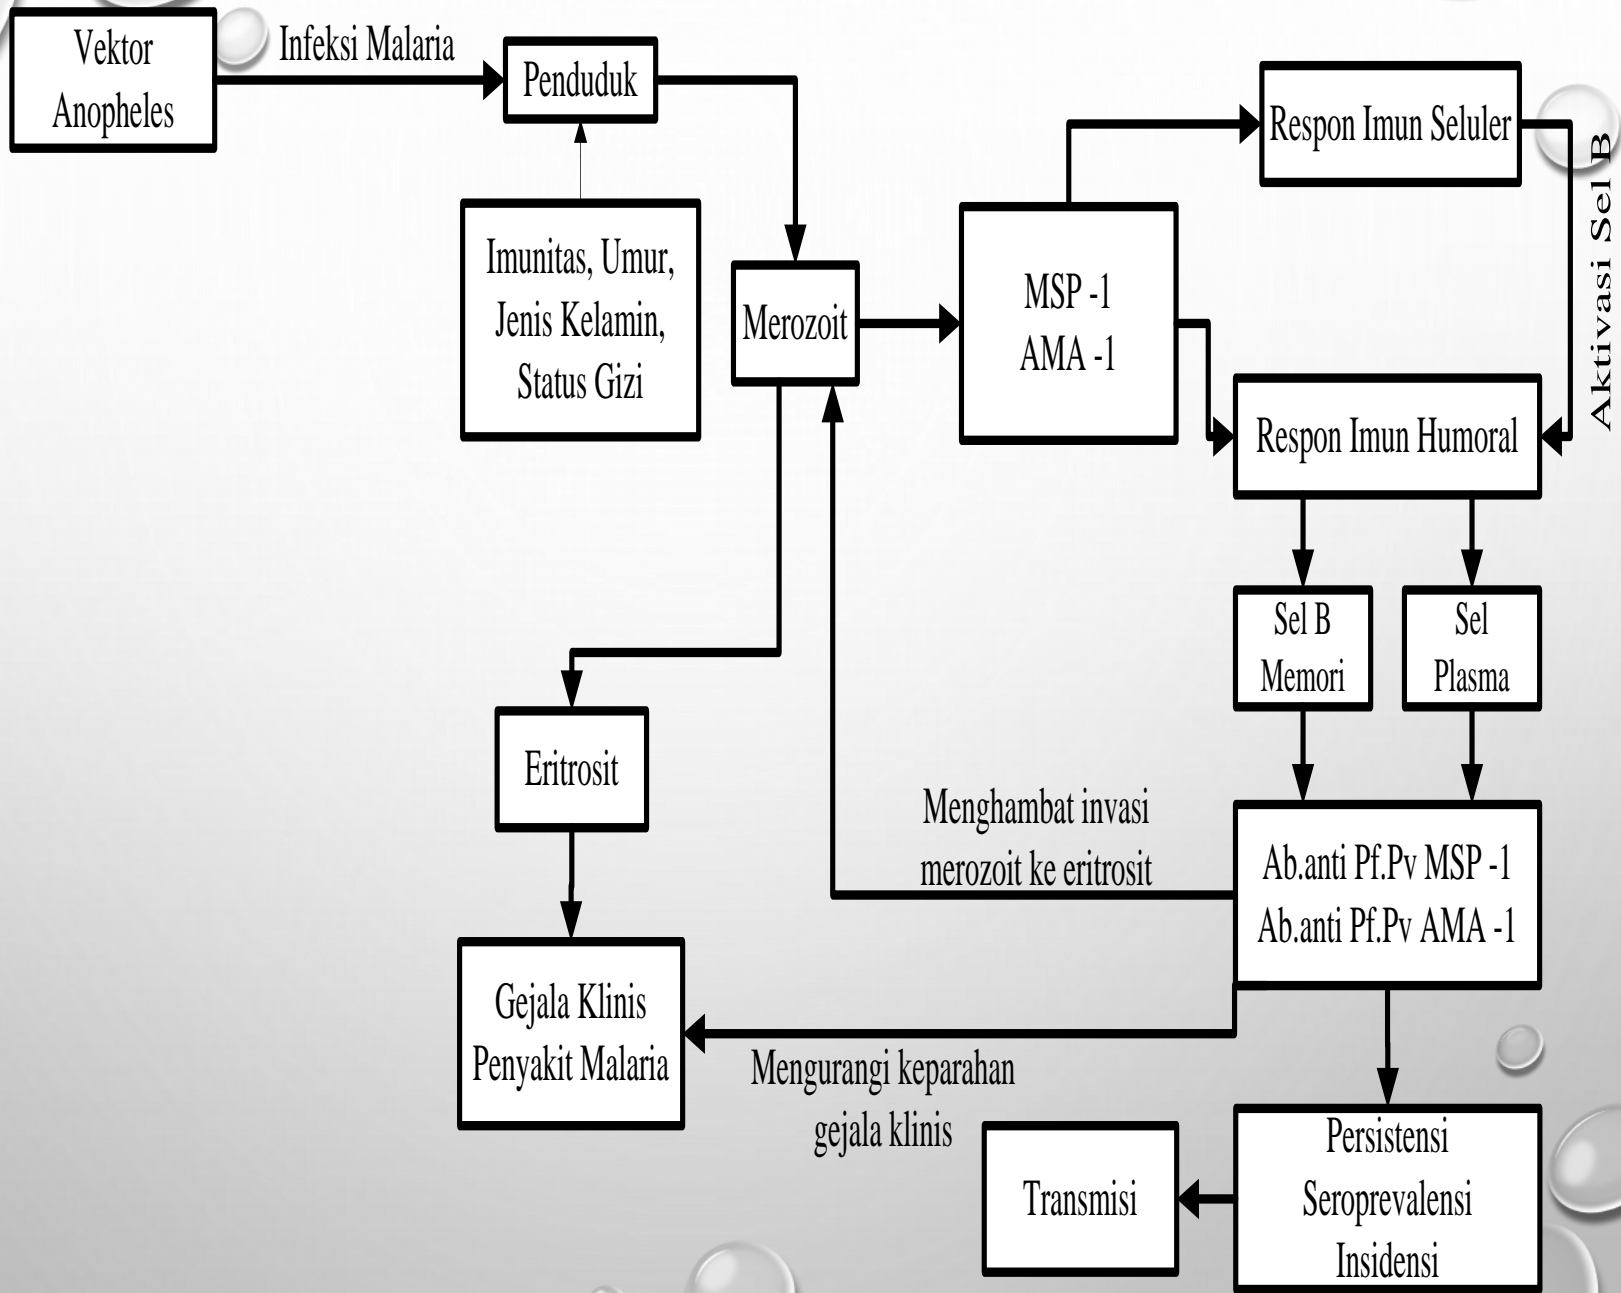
Vektor Anopheles

Infeksi Malaria

Penduduk

Imunitas, Umur, Jenis Kelamin, Status Gizi

Merozoit

MSP -1
AMA -1

Respon Imun Seluler

Aktivasi Sel B

Respon Imun Humoral

Sel B Memori

Sel Plasma

Eritrosit

Menghambat invasi merozoit ke eritrosit

Ab.anti Pf.Pv MSP -1
Ab.anti Pf.Pv AMA -1

Gejala Klinis Penyakit Malaria

Mengurangi keparahan gejala klinis

Transmisi

Persistensi
Seroprevalensi
Insidensi